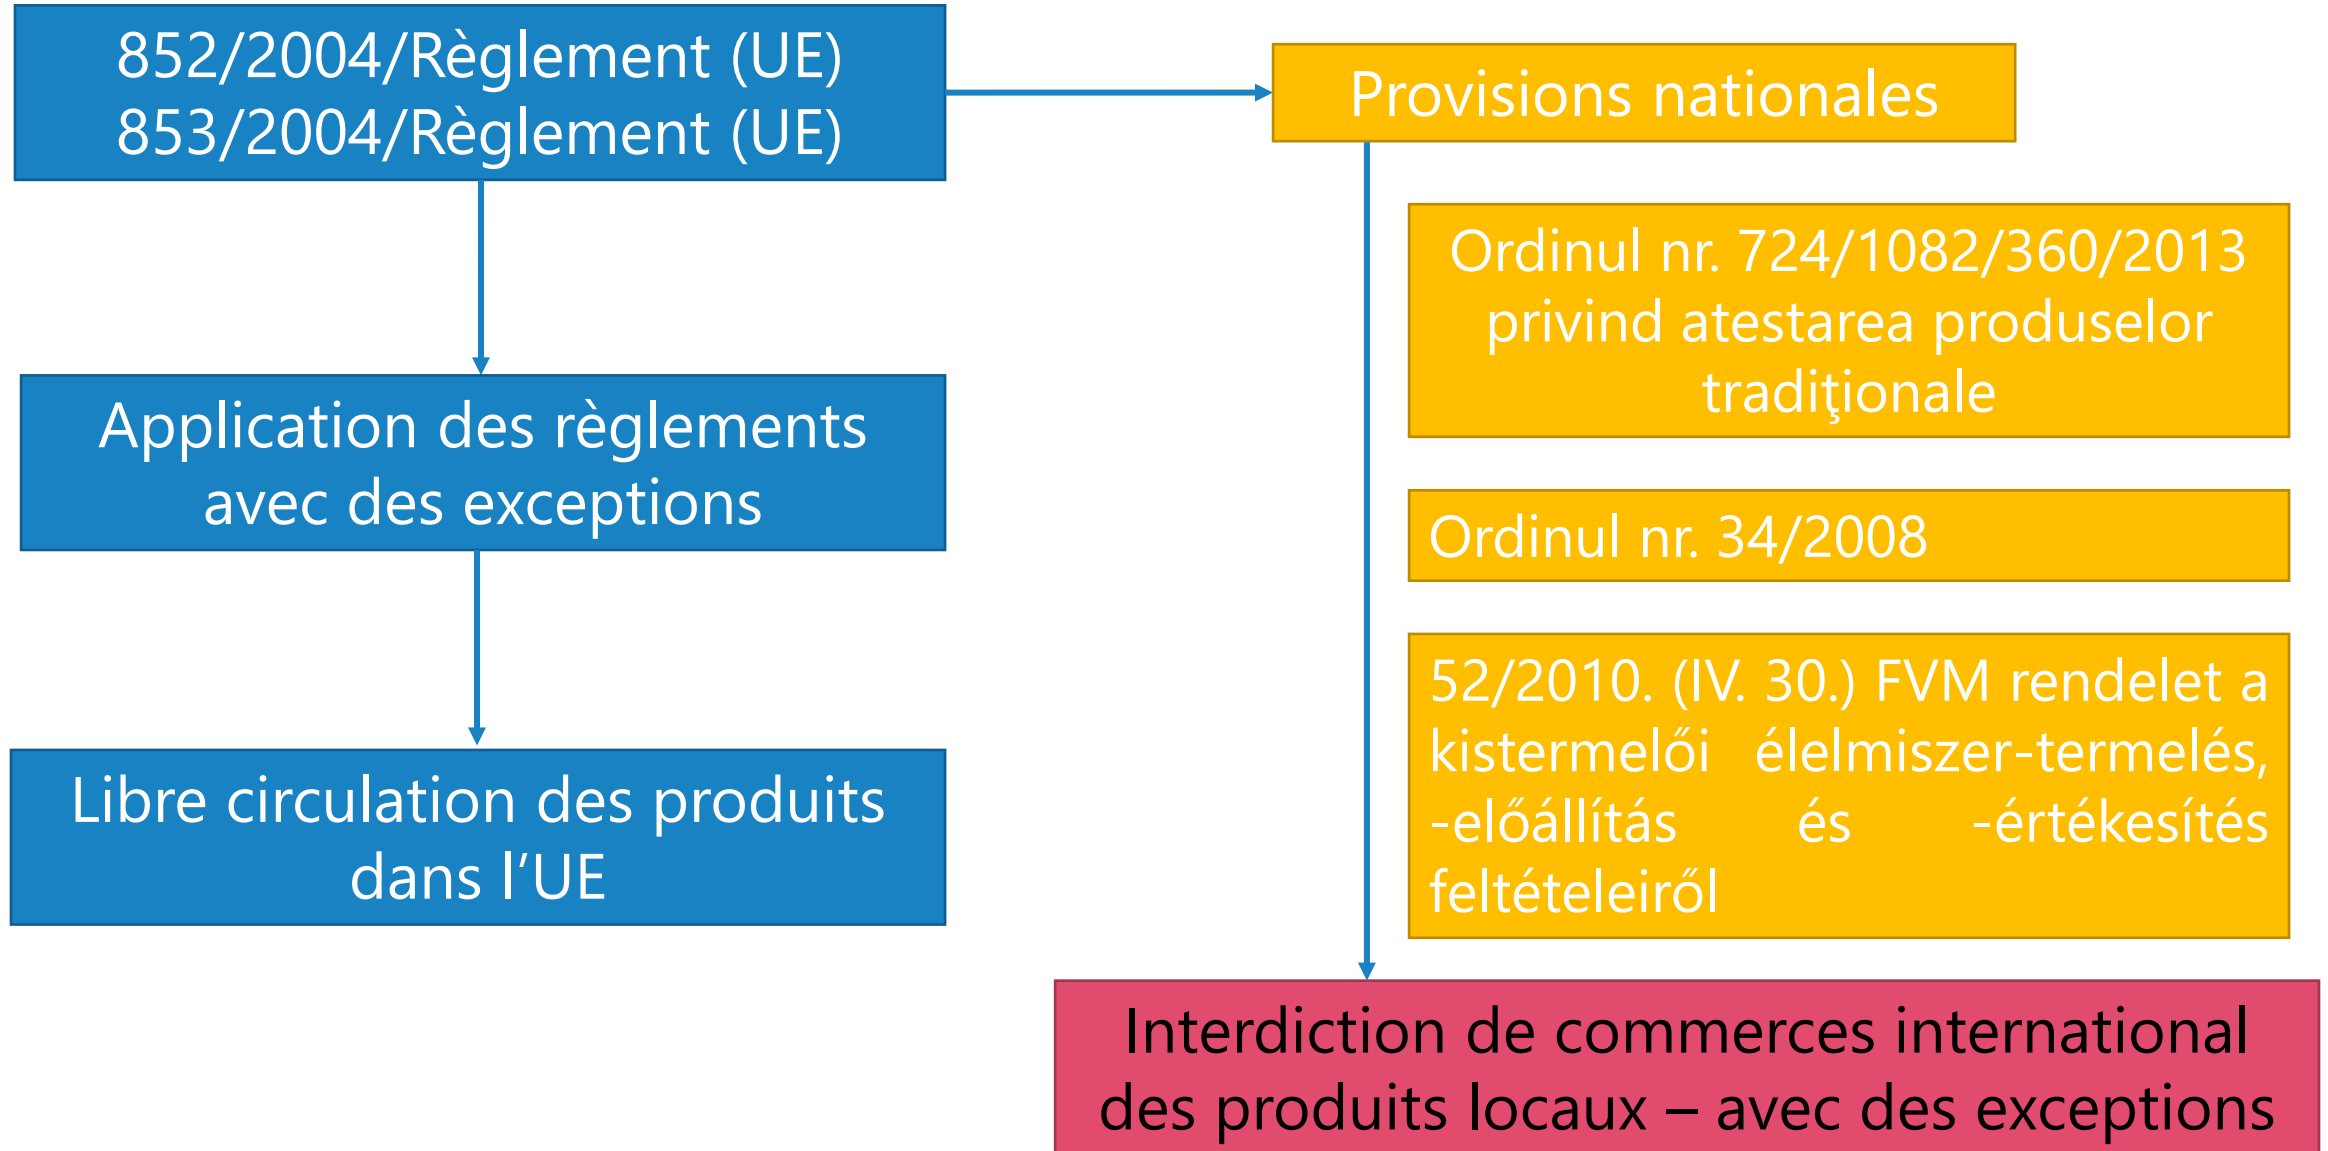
852/2004/Règlement (UE)
853/2004/Règlement (UE)

Provisions nationales

Application des règlements avec des exceptions

Ordinul nr. 724/1082/360/2013 privind atestarea produselor tradiţionale

Ordinul nr. 34/2008

52/2010. (IV. 30.) FVM rendelet a kistermelői élelmiszer-termelés, -előállítás és -értékesítés feltételeiről

Libre circulation des produits dans l'UE

Interdiction de commerces international des produits locaux – avec des exceptions